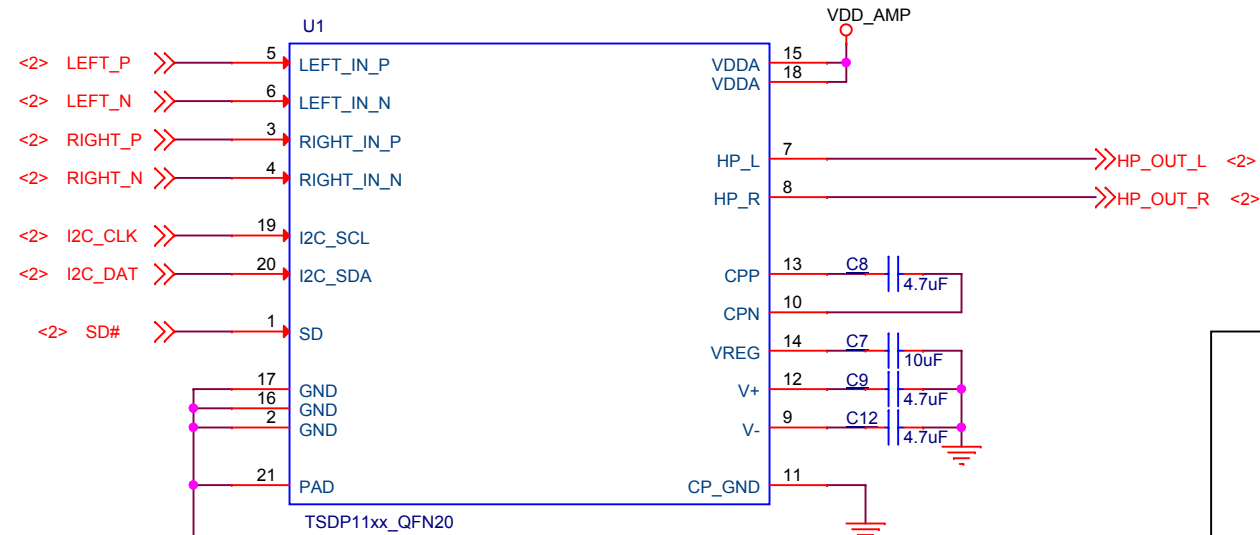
U1

VDD_AMP

<2> LEFT_P
5
LEFT_IN_P

<2> LEFT_N
6
LEFT_IN_N

<2> RIGHT_P
3
RIGHT_IN_P

<2> RIGHT_N
4
RIGHT_IN_N

<2> I2C_CLK
19
I2C_SCL

<2> I2C_DAT
20
I2C_SDA

<2> SD#
1
SD

17
GND
16
GND
2
GND

21
PAD

TSDP11xx_QFN20

15
VDDA
18
VDDA

7
HP_L
HP_OUT_L <2>

8
HP_R
HP_OUT_R <2>

13
CPP
C8
4.7uF

10
CPN

14
VREG
C7
10uF

12
V+
C9
4.7uF

9
V-
C12
4.7uF

11
CP_GND